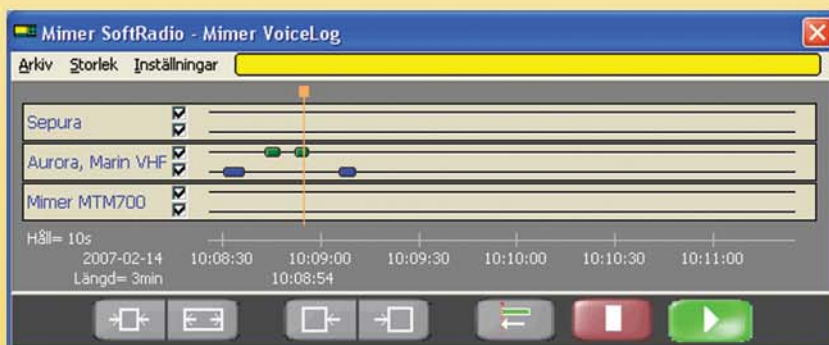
Mimer SoftRadio - Mimer VoiceLog

Arkiv Storlek Inställningar

Sepura

Aurora, Marin VHF

Mimer MTM700

Håll= 10s
2007-02-14
Längd= 3min

10:08:30 10:09:00 10:09:30 10:10:00 10:10:30 10:11:00
10:08:54